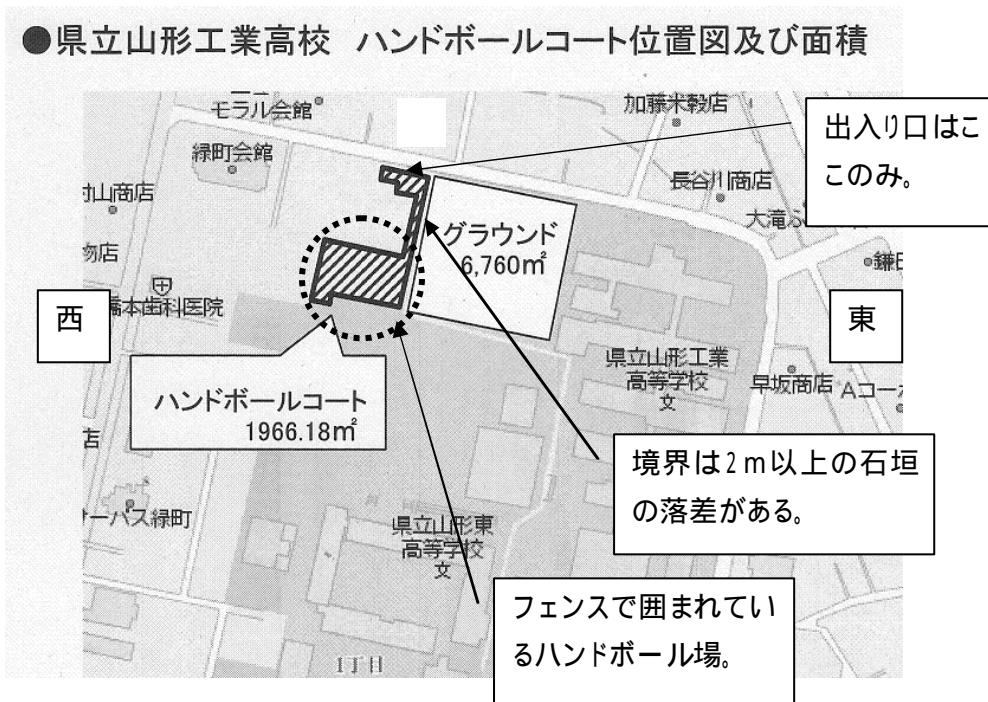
●県立山形工業高校　ハンドボールコート位置図及び面積

モラル会館

加藤米穀店

出入り口はこのみ。

緑町会館

山商店

長谷川商店

大滝

グラウンド
6,760㎡

物店

鎌

橋本歯科医院

西

東

県立山形工業高等学校
文

早坂商店

ハンドボールコート
1966.18㎡

店

境界は２ｍ以上の石垣の落差がある。

ーパス緑町

県立山形東高等学校
文

フェンスで囲まれているハンドボール場。

1丁目